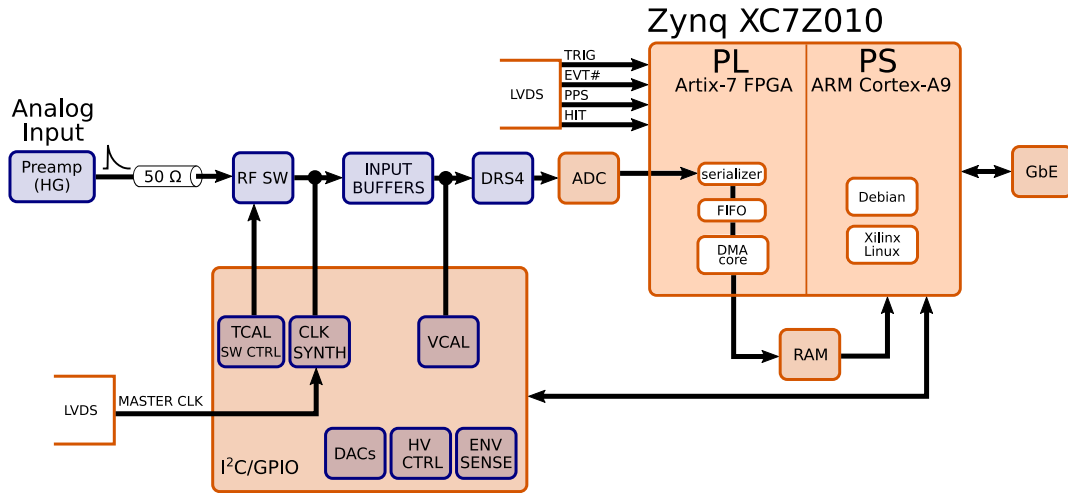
Zynq XC7Z010

LVDS
TRIG
EVT#
PPS
HIT

PL
Artix-7 FPGA

PS
ARM Cortex-A9

Analog Input

Preamp (HG)

50 Ω

RF SW

INPUT BUFFERS

DRS4

ADC

serializer

FIFO

DMA core

Debian

Xilinx Linux

GbE

TCAL SW CTRL

CLK SYNTH

VCAL

RAM

LVDS

MASTER CLK

DACs

HV CTRL

ENV SENSE

I$^2$C/GPIO